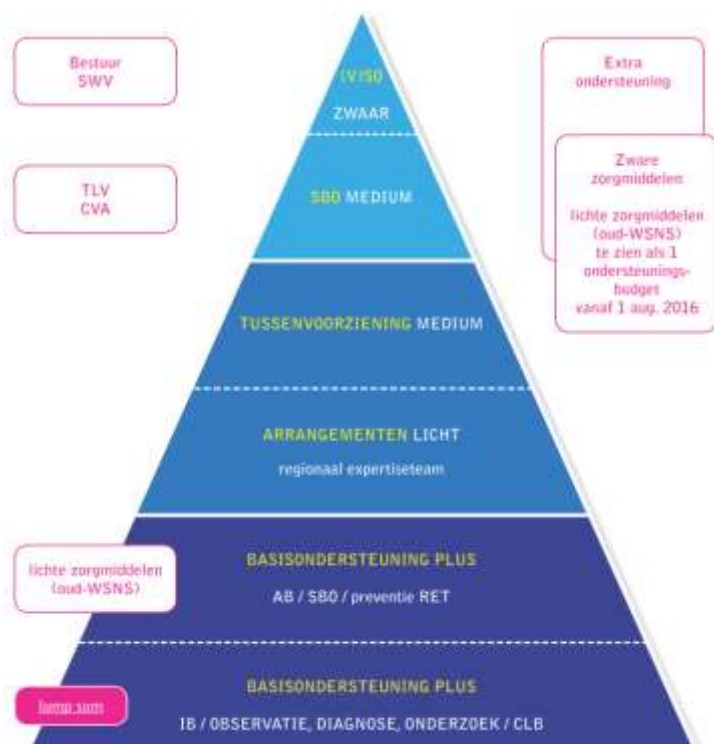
Bestuur
SWV

TLV
CVA

lichte zorgmiddelen
(oud-WSNS)

lump sum

(V)SO
ZWAAR

SBO MEDIUM

TUSSENVOORZIENING MEDIUM

ARRANGEMENTEN LICHT
regionaal expertiseteam

BASISONDERSTEUNING PLUS
AB / SBO / preventie RET

BASISONDERSTEUNING PLUS
IB / OBSERVATIE, DIAGNOSE, ONDERZOEK / CLB

Extra
ondersteuning

Zware
zorgmiddelen

lichte zorgmiddelen
(oud-WSNS)
te zien als 1
ondersteuningsbudget
vanaf 1 aug. 2016